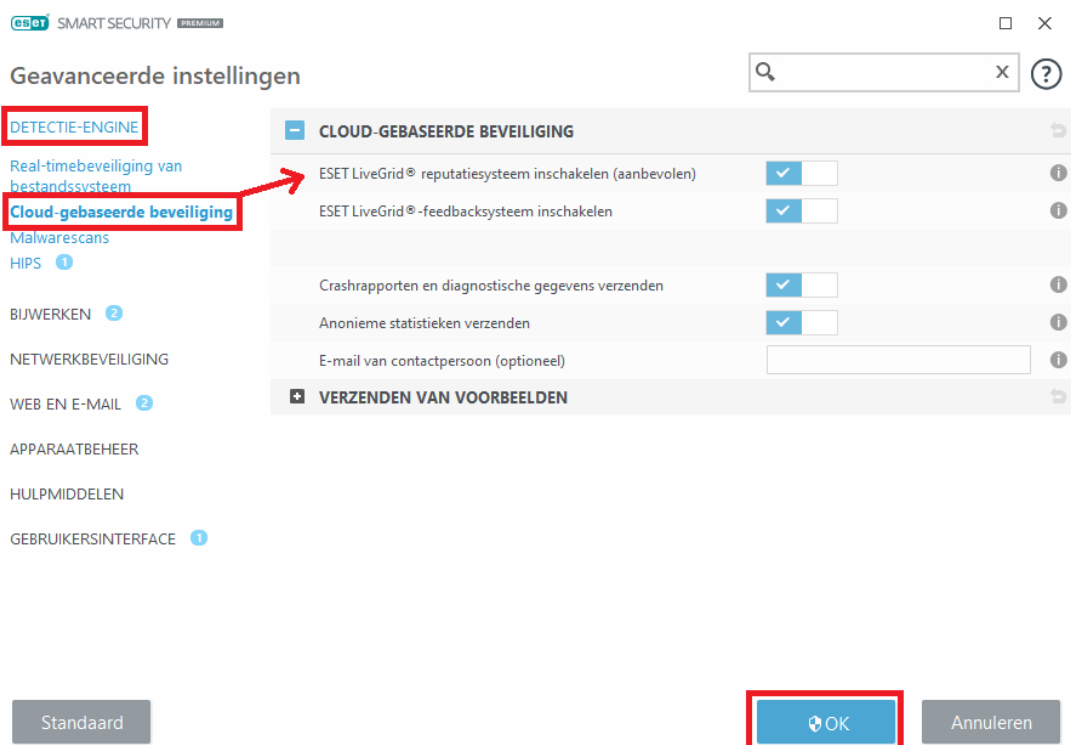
eset SMART SECURITY PREMIUM

Geavanceerde instellingen

DETECTIE-ENGINE
Real-timebeveiliging van bestandssysteem
Cloud-gebaseerde beveiliging
Malwarescans
HIPS 1

BIJWERKEN 2

NETWERKBEVEILIGING

WEB EN E-MAIL 2

APPARAATBEHEER

HULPMIDDELEN

GEBRUIKERSINTERFACE 1

CLOUD-GEBASEERDE BEVEILIGING

ESET LiveGrid® reputatiesysteem inschakelen (aanbevolen)

ESET LiveGrid®-feedbacksysteem inschakelen

Crashrapporten en diagnostische gegevens verzenden

Anonieme statistieken verzenden

E-mail van contactpersoon (optioneel)

VERZENDEN VAN VOORBEELDEN

Standaard

OK

Annuleren